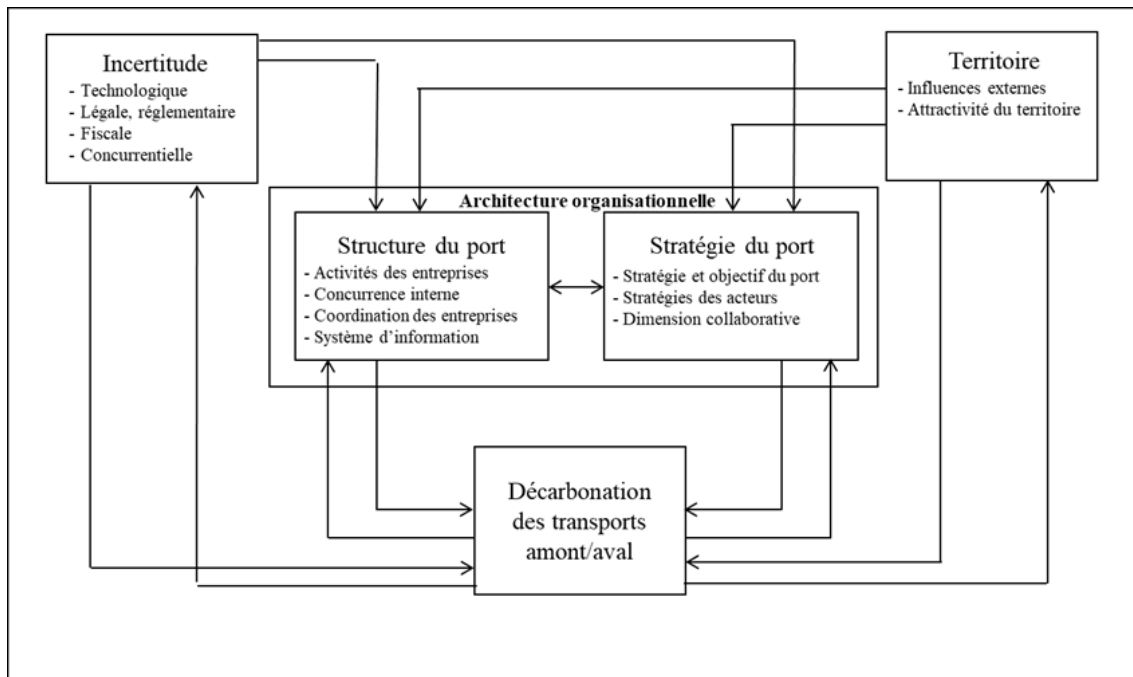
Incertitude
- Technologique
- Légale, réglementaire
- Fiscale
- Concurrentielle

Territoire
- Influences externes
- Attractivité du territoire

Architecture organisationnelle

Structure du port
- Activités des entreprises
- Concurrence interne
- Coordination des entreprises
- Système d'information

Stratégie du port
- Stratégie et objectif du port
- Stratégies des acteurs
- Dimension collaborative

Décarbonation des transports amont/aval